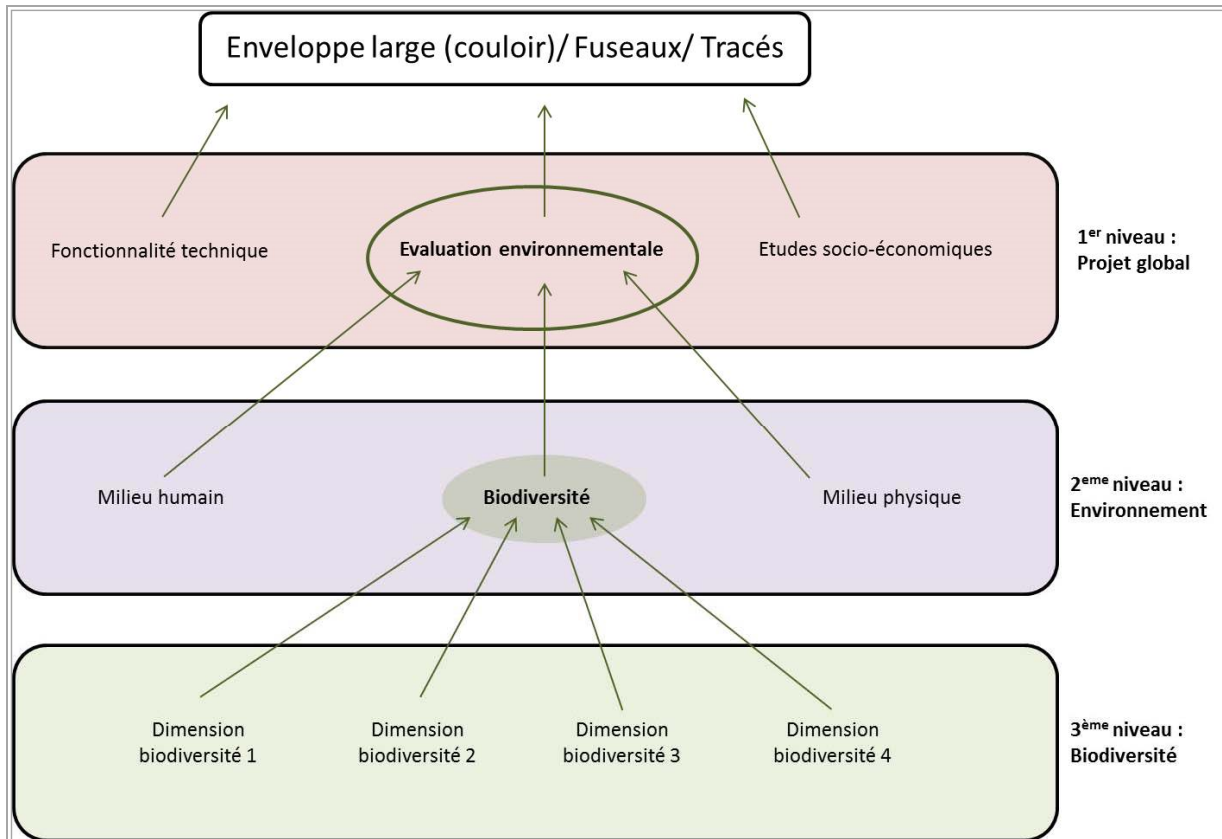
Enveloppe large (couloir)/ Fuseaux/ Tracés

Fonctionnalité technique

Evaluation environnementale

Etudes socio-économiques

1$^{er}$ niveau : Projet global

Milieu humain

Biodiversité

Milieu physique

2$^{eme}$ niveau : Environnement

Dimension biodiversité 1

Dimension biodiversité 2

Dimension biodiversité 3

Dimension biodiversité 4

3$^{ème}$ niveau : Biodiversité